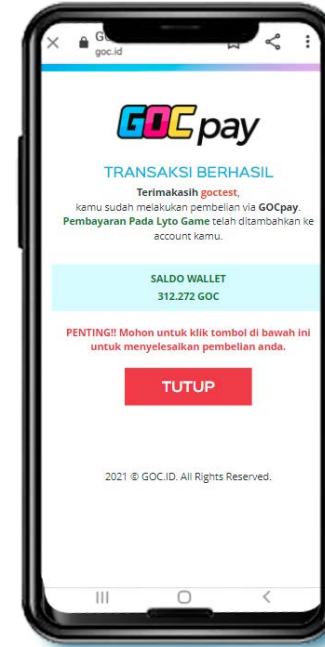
GO
goc.id

GOC pay

TRANSAKSI BERHASIL

Terimakasih goctest,
kamu sudah melakukan pembelian via GOCpay.
Pembayaran Pada Lyto Game telah ditambahkan ke account kamu.

SALDO WALLET
312.272 GOC

PENTING!! Mohon untuk klik tombol di bawah ini untuk menyelesaikan pembelian anda.

TUTUP

2021 © GOC.ID. All Rights Reserved.